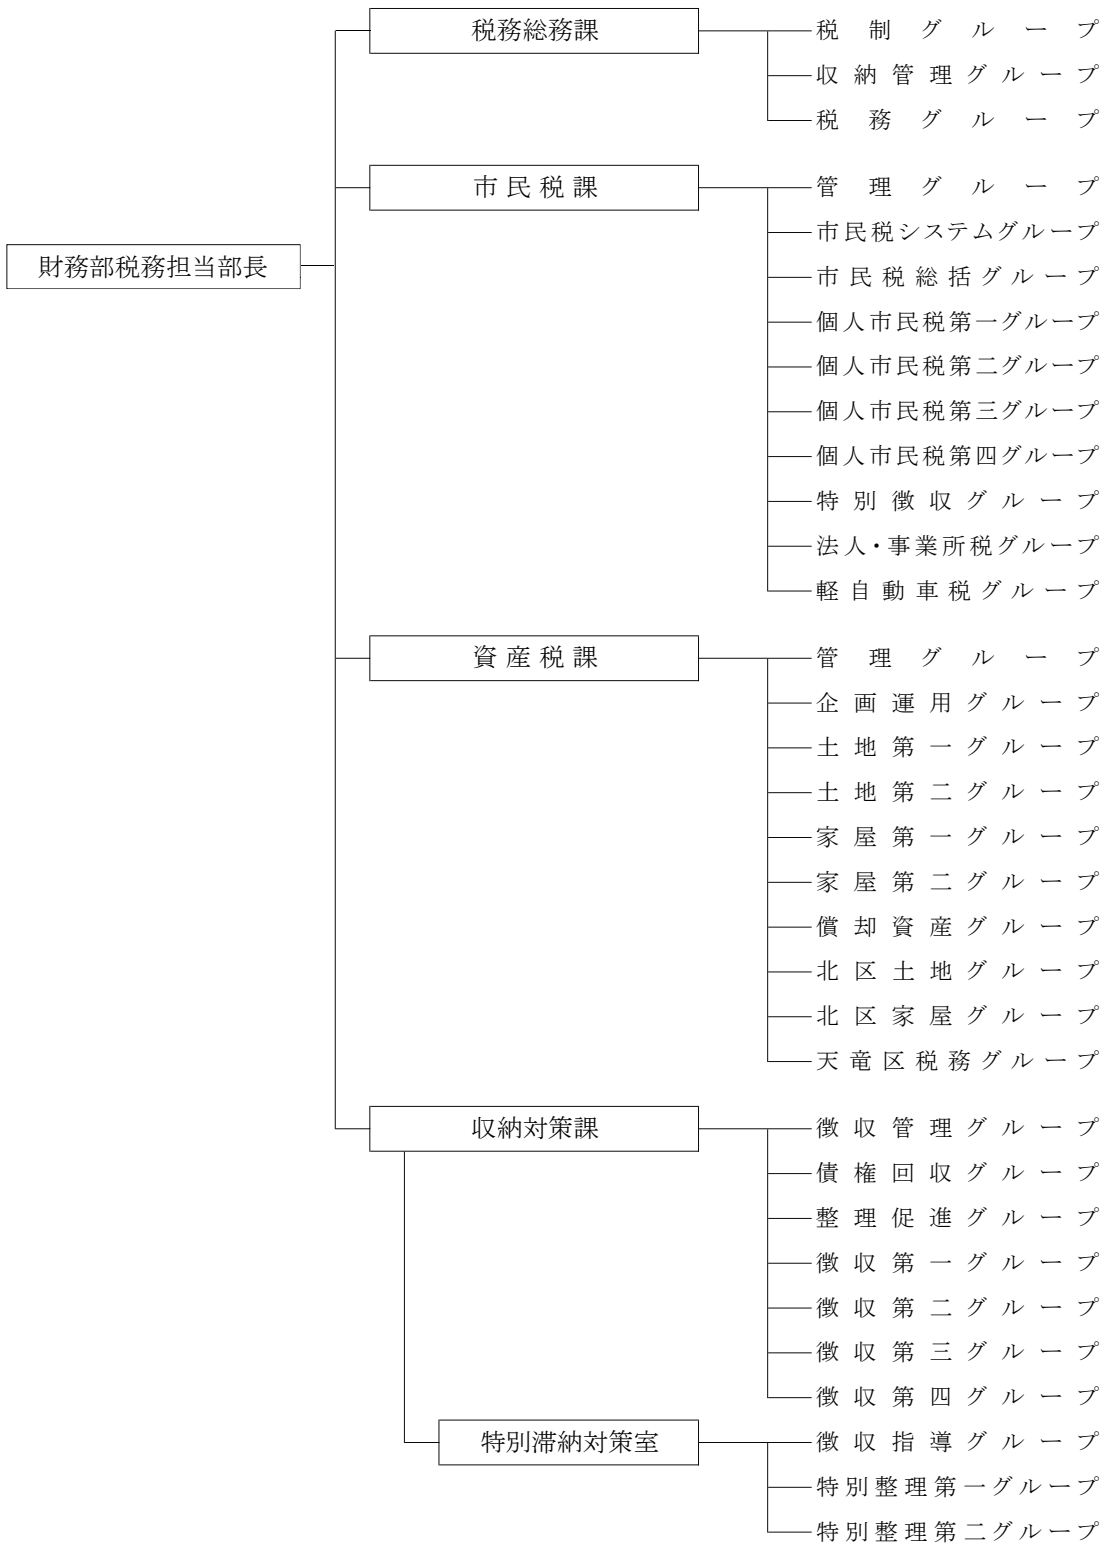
財務部税務担当部長

税務総務課
税制グループ
収納管理グループ
税務グループ

市民税課
管理グループ
市民税システムグループ
市民税総括グループ
個人市民税第一グループ
個人市民税第二グループ
個人市民税第三グループ
個人市民税第四グループ
特別徴収グループ
法人・事業所税グループ
軽自動車税グループ

資産税課
管理グループ
企画運用グループ
土地第一グループ
土地第二グループ
家屋第一グループ
家屋第二グループ
償却資産グループ
北区土地グループ
北区家屋グループ
天竜区税務グループ

収納対策課
徴収管理グループ
債権回収グループ
整理促進グループ
徴収第一グループ
徴収第二グループ
徴収第三グループ
徴収第四グループ

特別滞納対策室
徴収指導グループ
特別整理第一グループ
特別整理第二グループ